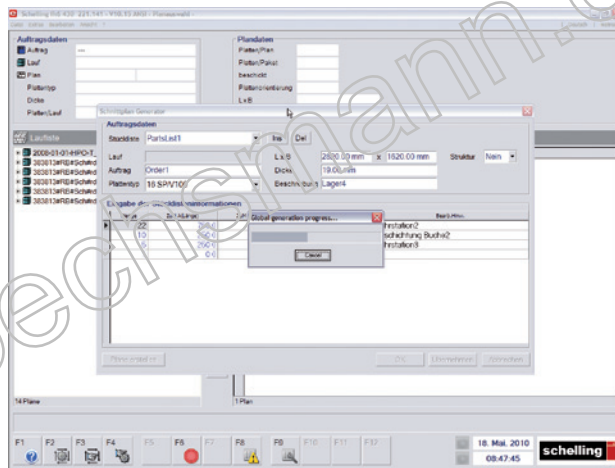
Schelling FM 430 221.141 - V10.15 AMU - Planauswahl

Auftragsdaten
Auftrag ---
Lauf
Plan
Plattentyp
Dicke
Platten/Lauf

Plandaten
Platten/Plan
Platten/Paket
beschickt
Plattenorientierung
LxB

Laufliste
2008-01-01-HPO-T_
383813#RB#Schelld
383813#RB#Schelld
383813#RB#Schelld
383813#RB#Schelld
383813#RB#Schelld

Schnittplan Generator
Auftragsdaten
Stückliste PartsList1 Ins Del
Lauf
Auftrag Order1
Plattentyp 18 SPV100
L x B 2800.00 mm x 1620.00 mm
Dicke 19.00 mm
Beschriftung Lager4
Struktur Nein

Eingabe der Stücklisteninformationen
Menge Schaltige Bearb.Hinw.
22 hrstation2
15 schichtung Buche2
15 hrstation3

Global generation progress...
Cancel

Steuerdatei ...
OK Übernehmen Abbrechen

14 Pläne
1 Plan

F1 F2 F3 F4 F5 F6 F7 F8 F9 F10 F11 F12
18. Mai. 2010
08:47:45
schelling